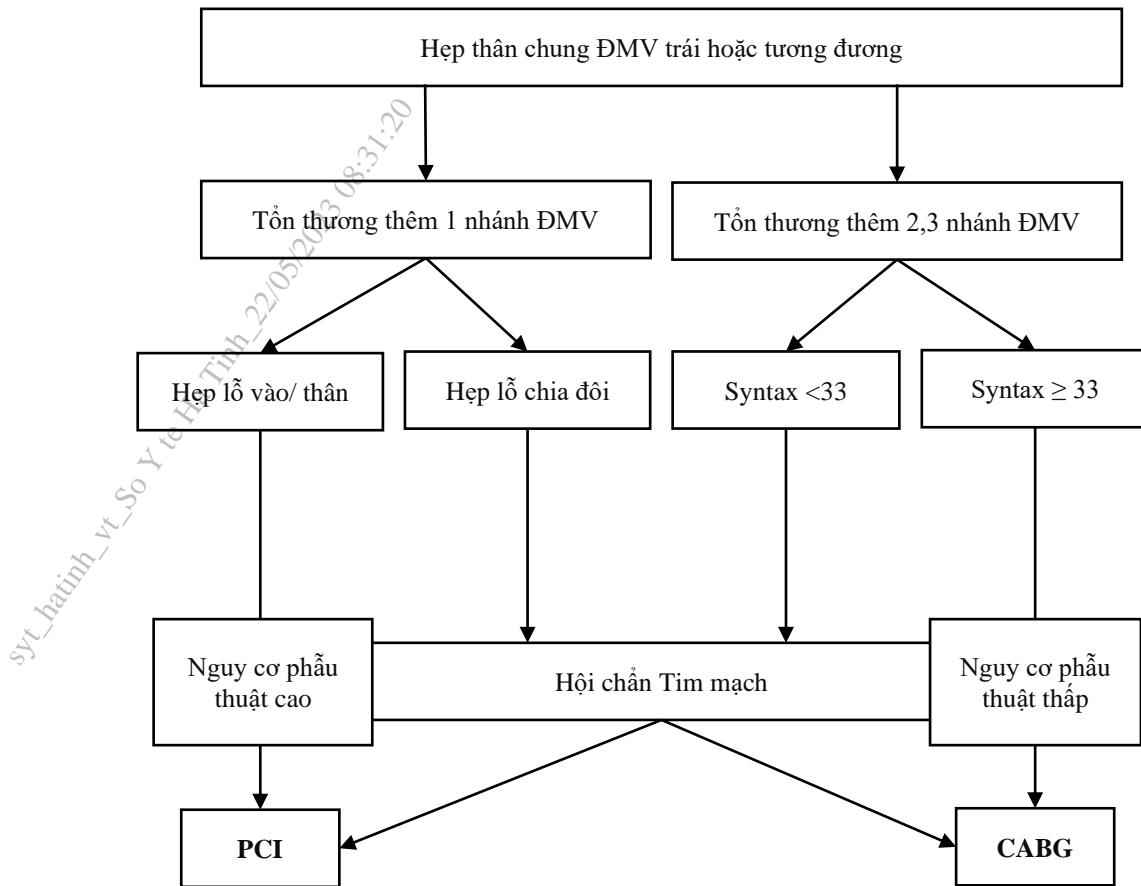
Hẹp thân chung ĐMV trái hoặc tương đương

Tổn thương thêm 1 nhánh ĐMV

Tổn thương thêm 2,3 nhánh ĐMV

Hẹp lỗ vào/ thân

Hẹp lỗ chia đôi

Syntax <33

Syntax $\geq$ 33

Nguy cơ phẫu thuật cao

Hội chẩn Tim mạch

Nguy cơ phẫu thuật thấp

PCI

CABG

syt_hatinh_vt_So Y te Ha Tinh_22/05/2023 08:31:20